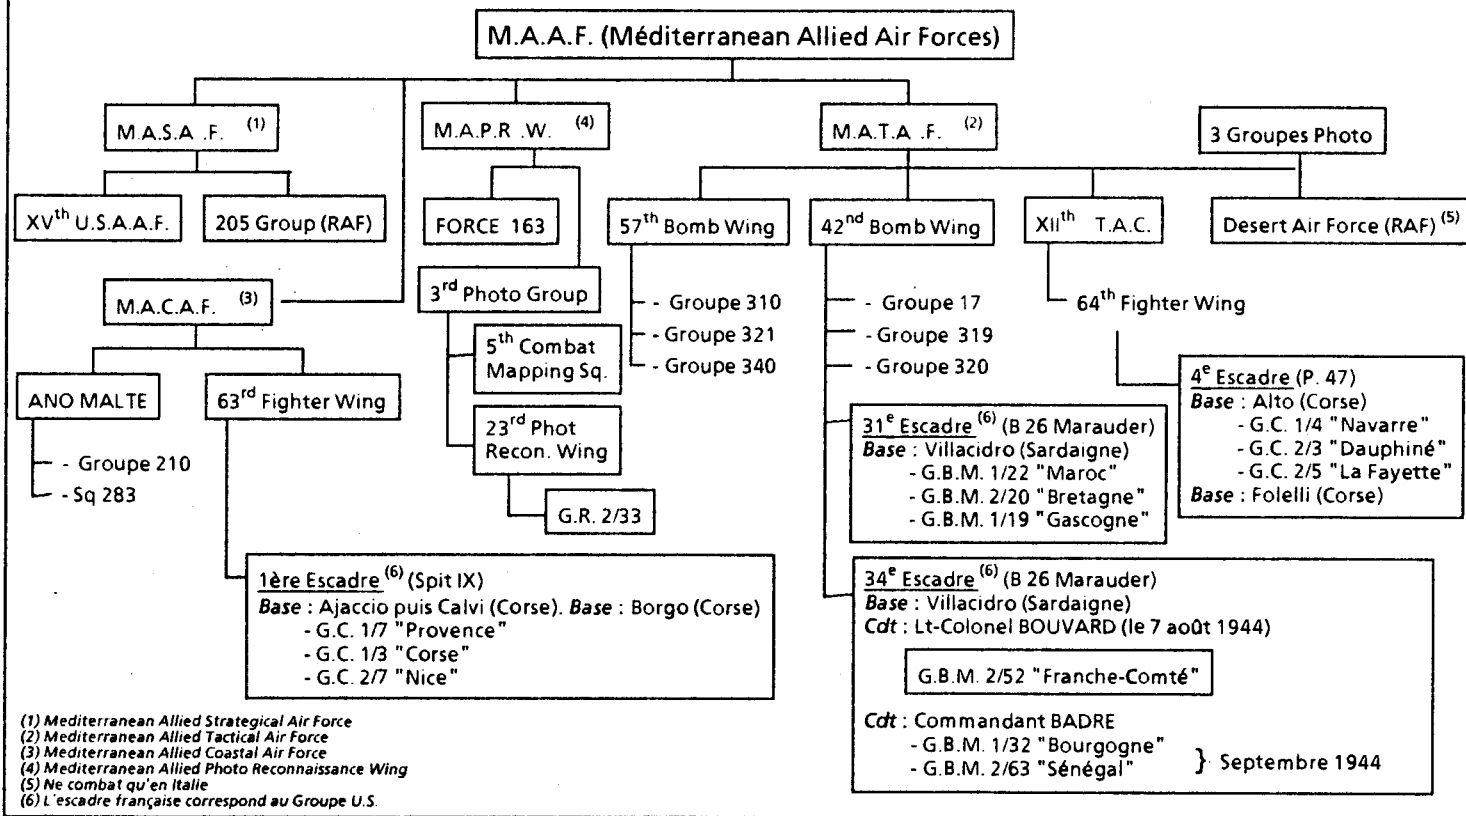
M.A.A.F. (Méditerranean Allied Air Forces)

M.A.S.A .F. (1)

XV$^{th}$ U.S.A.A.F.

205 Group (RAF)

M.A.C.A.F. (3)

ANO MALTE

- Groupe 210
- Sq 283

63$^{rd}$ Fighter Wing

1ère Escadre (6) (Spit IX)
Base : Ajaccio puis Calvi (Corse). Base : Borgo (Corse)
- G.C. 1/7 "Provence"
- G.C. 1/3 "Corse"
- G.C. 2/7 "Nice"

M.A.P.R .W. (4)

FORCE 163

3$^{rd}$ Photo Group

5$^{th}$ Combat Mapping Sq.

23$^{rd}$ Phot Recon. Wing

G.R. 2/33

M.A.T.A .F. (2)

57$^{th}$ Bomb Wing

- Groupe 310
- Groupe 321
- Groupe 340

42$^{nd}$ Bomb Wing

- Groupe 17
- Groupe 319
- Groupe 320

31$^{e}$ Escadre (6) (B 26 Marauder)
Base : Villacidro (Sardaigne)
- G.B.M. 1/22 "Maroc"
- G.B.M. 2/20 "Bretagne"
- G.B.M. 1/19 "Gascogne"

34$^{e}$ Escadre (6) (B 26 Marauder)
Base : Villacidro (Sardaigne)
Cdt : Lt-Colonel BOUVARD (le 7 août 1944)

G.B.M. 2/52 "Franche-Comté"

Cdt : Commandant BADRE
- G.B.M. 1/32 "Bourgogne"
- G.B.M. 2/63 "Sénégal"
} Septembre 1944

XII$^{th}$ T.A.C.

64$^{th}$ Fighter Wing

4$^{e}$ Escadre (P. 47)
Base : Alto (Corse)
- G.C. 1/4 "Navarre"
- G.C. 2/3 "Dauphiné"
- G.C. 2/5 "La Fayette"
Base : Folelli (Corse)

3 Groupes Photo

Desert Air Force (RAF) (5)

(1) Mediterranean Allied Strategical Air Force
(2) Mediterranean Allied Tactical Air Force
(3) Mediterranean Allied Coastal Air Force
(4) Mediterranean Allied Photo Reconnaissance Wing
(5) Ne combat qu'en Italie
(6) L'escadre française correspond au Groupe U.S.